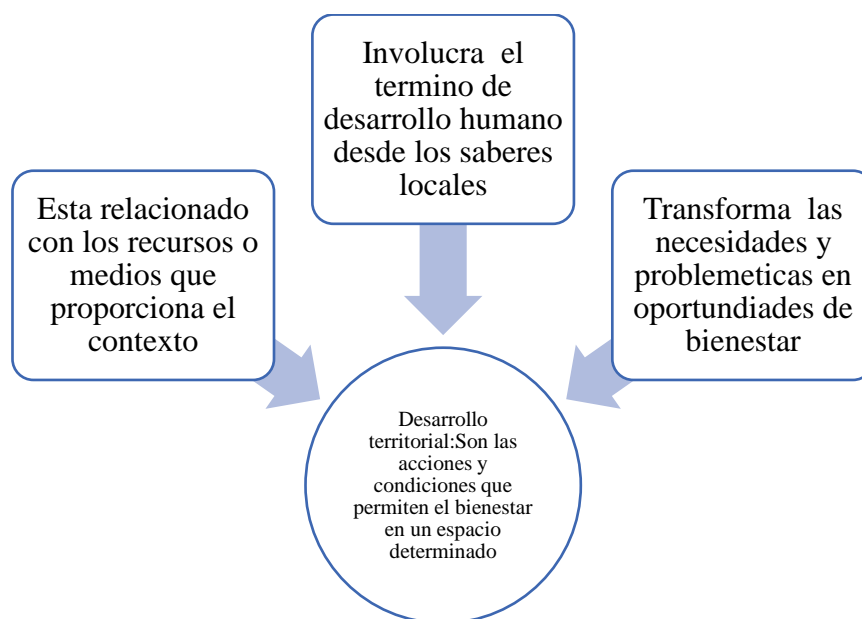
Involucra el termino de desarrollo humano desde los saberes locales

Esta relacionado con los recursos o medios que proporciona el contexto

Transforma las necesidades y problemeticas en oportundiades de bienestar

Desarrollo territorial:Son las acciones y condiciones que permiten el bienestar en un espacio determinado